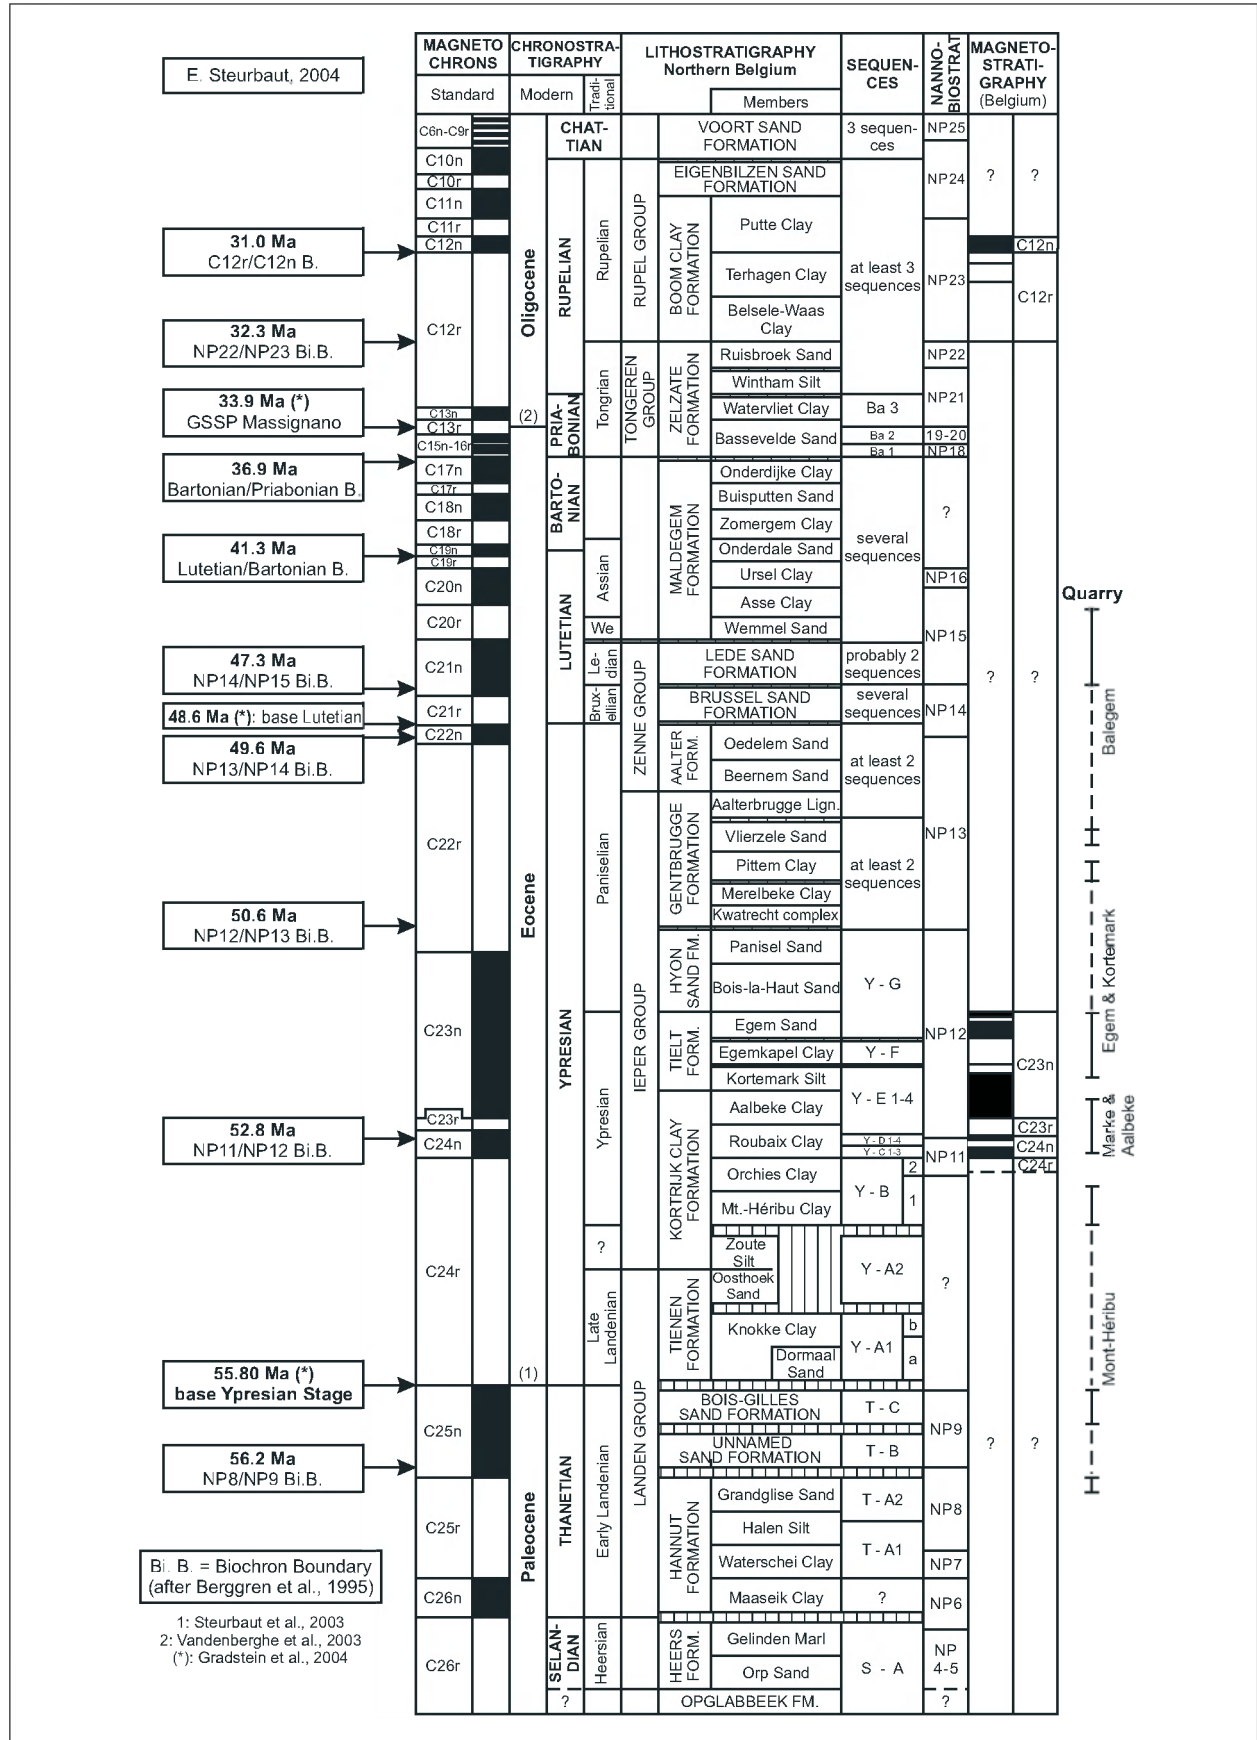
E. Steurbaut, 2004

MAGNETO CHRONS
Standard

CHRONOSTRATIGRAPHY
Modern
Traditional

LITHOSTRATIGRAPHY Northern Belgium
Members

SEQUENCES

NANNO-BIOSTRAT

MAGNETO-STRATIGRAPHY (Belgium)

C6n-C9r
C10n
C10r
C11n
C11r
C12n
C12r
C13n
C13r
C15n-16r
C17n
C17r
C18n
C18r
C19n
C19r
C20n
C20r
C21n
C21r
C22n
C22r
C23n
C23r
C24n
C24r
C25n
C25r
C26n
C26r

31.0 Ma
C12r/C12n B.

32.3 Ma
NP22/NP23 Bi.B.

33.9 Ma (*)
GSSP Massignano

36.9 Ma
Bartonian/Priabonian B.

41.3 Ma
Lutetian/Bartonian B.

47.3 Ma
NP14/NP15 Bi.B.

48.6 Ma (*): base Lutetian

49.6 Ma
NP13/NP14 Bi.B.

50.6 Ma
NP12/NP13 Bi.B.

52.8 Ma
NP11/NP12 Bi.B.

55.80 Ma (*)
base Ypresian Stage

56.2 Ma
NP8/NP9 Bi.B.

Bi. B. = Biochron Boundary
(after Berggren et al., 1995)

1: Steurbaut et al., 2003
2: Vandenberghe et al., 2003
(*): Gradstein et al., 2004

Oligocene
Eocene
Paleocene
(2)
(1)

CHATTIAN
RUPELIAN
PRIABONIAN
BARTONIAN
LUTETIAN
YPRESIAN
THANETIAN
SELANDIAN
?

Rupelian
Tongrian
Assian
We
Lediam
Bruxellian
Paniselian
Ypresian
?
Late Landenian
Early Landenian
Heersian

RUPEL GROUP
TONGEREN GROUP
ZENNE GROUP
IEPER GROUP
LANDEN GROUP

VOORT SAND FORMATION
EIGENBILZEN SAND FORMATION
BOOM CLAY FORMATION
Putte Clay
Terhagen Clay
Belsele-Waas Clay
ZELZATE FORMATION
Ruisbroek Sand
Wintham Silt
Watervliet Clay
Bassevelde Sand
MALDEGEM FORMATION
Onderdijke Clay
Buisputten Sand
Zomergem Clay
Onderdale Sand
Ursel Clay
Asse Clay
Wemmel Sand
LEDE SAND FORMATION
BRUSSEL SAND FORMATION
AALTER FORM.
Oedelem Sand
Beernem Sand
GENTBRUGGE FORMATION
Aalterbrugge Lign.
Vlierzele Sand
Pittem Clay
Merelbeke Clay
Kwatrecht complex
HYON SAND FM.
Panisel Sand
Bois-la-Haut Sand
TIELT FORM.
Egem Sand
Egemkapel Clay
Kortemark Silt
KORTRIJK CLAY FORMATION
Aalbeke Clay
Roubaix Clay
Orchies Clay
Mt.-Héribu Clay
Zoute Silt
Oosthoek Sand
TIENEN FORMATION
Knokke Clay
Dormaal Sand
BOIS-GILLES SAND FORMATION
UNNAMED SAND FORMATION
HANNUT FORMATION
Grandglise Sand
Halen Silt
Waterschei Clay
Maaseik Clay
HEERS FORM.
Gelinden Marl
Orp Sand
OPGLABBEEK FM.

3 sequences
at least 3 sequences
Ba 3
Ba 2
Ba 1
several sequences
probably 2 sequences
several sequences
at least 2 sequences
at least 2 sequences
Y - G
Y - F
Y - E 1-4
Y - D 1-4
Y - C 1-3
Y - B
2
1
Y - A2
Y - A1
b
a
T - C
T - B
T - A2
T - A1
?
S - A

NP25
NP24
NP23
NP22
NP21
19-20
NP18
?
NP16
NP15
NP14
NP13
NP12
NP11
?
NP9
NP8
NP7
NP6
NP 4-5
?

?
?
C12n
C12r
?
?
C23n
C23r
C24n
C24r
?
?

Quarry
Balegem
Egem & Kortemark
Marke & Aalbeke
Mont-Héribu